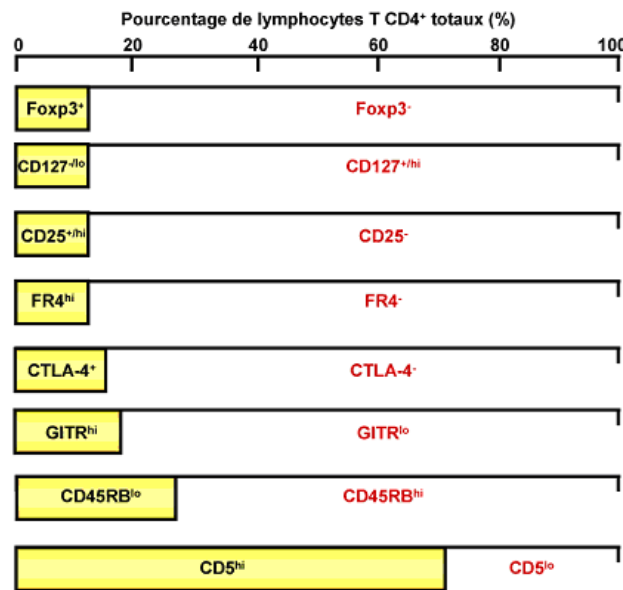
Pourcentage de lymphocytes T CD4$^+$ totaux (%)

0 20 40 60 80 100

Foxp3$^+$ Foxp3$^-$

CD127$^{-/lo}$ CD127$^{+/hi}$

CD25$^{+/hi}$ CD25$^-$

FR4$^{hi}$ FR4$^-$

CTLA-4$^+$ CTLA-4$^-$

GITR$^{hi}$ GITR$^{lo}$

CD45RB$^{lo}$ CD45RB$^{hi}$

CD5$^{hi}$ CD5$^{lo}$